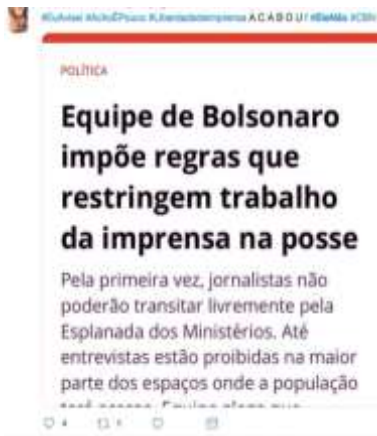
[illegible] #LiberdadedeImprensa A C A B O U ! #EleNão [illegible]

POLÍTICA

Equipe de Bolsonaro impõe regras que restringem trabalho da imprensa na posse

Pela primeira vez, jornalistas não poderão transitar livremente pela Esplanada dos Ministérios. Até entrevistas estão proibidas na maior parte dos espaços onde a população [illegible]

4 1